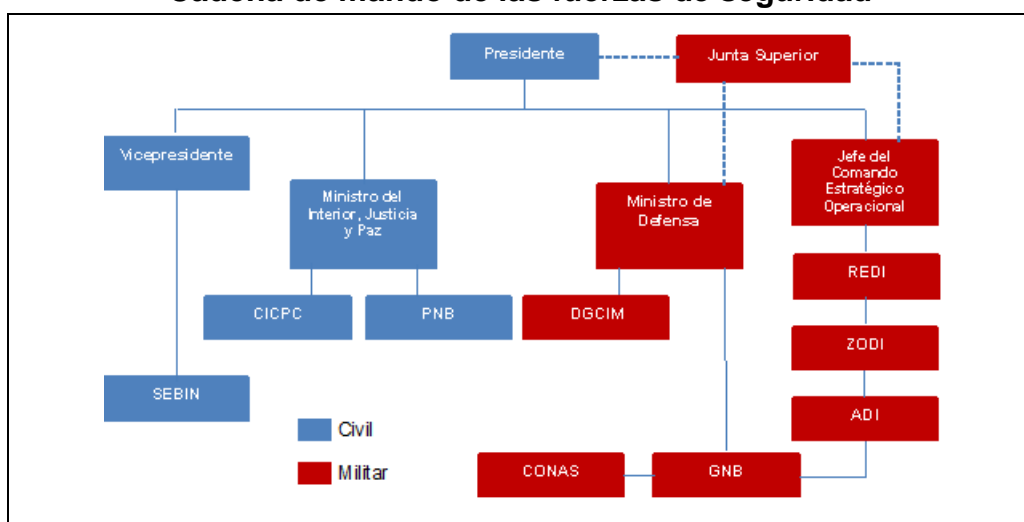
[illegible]

Presidente

Junta Superior

Vicepresidente

Ministro del Interior, Justicia y Paz

Ministro de Defensa

Jefe del Comando Estratégico Operacional

CICPC

PNB

DGCIM

REDI

ZODI

ADI

SEBIN

Civil

Militar

CONAS

GNB